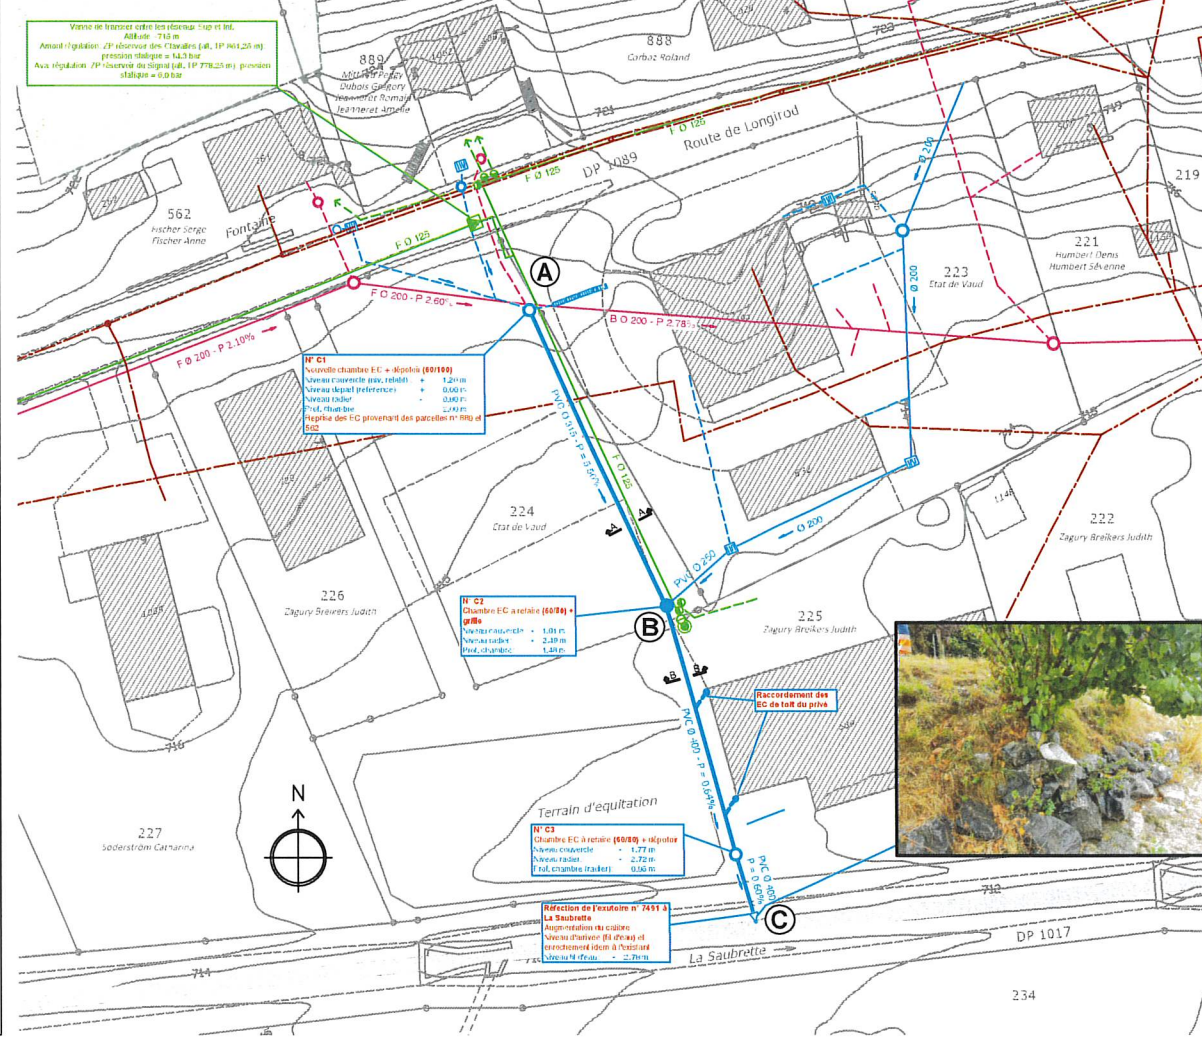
Vanne de transfert entre les réseaux Sup et Inf.
Altitude ~715 m
Amont régulation: ZP réservoir des Clavalles (alt. TP 861.20 m) pression statique = 14.5 bar
Aval régulation: ZP réservoir du Signal (alt. TP 778.25 m) pression statique = 6.0 bar

889
Mitterer Pongy
Dubois Grégory
Jeanneret Romain
Jeanneret Amélie

888
Corbaz Roland

721

F Ø 125
Route de Longirod
DP 1089
F Ø 125

Ø 200

219

562
Fischer Serge
Fischer Anne

Fontaine

F Ø 125

221
Humbert Denis
Humbert Sévenne

223
Etat de Vaud

Ø 200

A

F Ø 200 - P 2.60%
B Ø 200 - P 2.78%

F Ø 200 - P 2.10%

N° C1
Nouvelle chambre EC + dépotoir (60/100)
Niveau couvercle (niv. relatif) + 1.20 m
Niveau départ (référence) ± 0.00 m
Niveau radier - 0.80 m
Prof. chambre 2.00 m
Reprise des EC provenant des parcelles n° 889 et 562

PVC Ø 315 - P = 3.56%

F Ø 125

224
Etat de Vaud

A
A

Ø 200

222
Zagury Breikers Judith

226
Zagury Breikers Judith

PVC Ø 250

N° C2
Chambre EC à refaire (60/80) + grille
Niveau couvercle - 1.01 m
Niveau radier - 2.49 m
Prof. chambre 1.48 m

B

225
Zagury Breikers Judith

B
B

Raccordement des EC de toit du privé

PVC Ø 400 - P = 0.64%

716

N

227
Soderström Catharina

Terrain d'equitation

N° C3
Chambre EC à refaire (60/80) + dépotoir
Niveau couvercle - 1.77 m
Niveau radier - 2.72 m
Prof. chambre (radier) 0.95 m

PVC Ø 400
P = 0.60%

712

Réfection de l'exutoire n° 7491 à La Saubrette
Augmentation du calibre
Niveau d'arrivée (fil d'eau) et enrochement idem à l'existant
Niveau fil d'eau - 2.79 m

C

DP 1017

714

La Saubrette

234